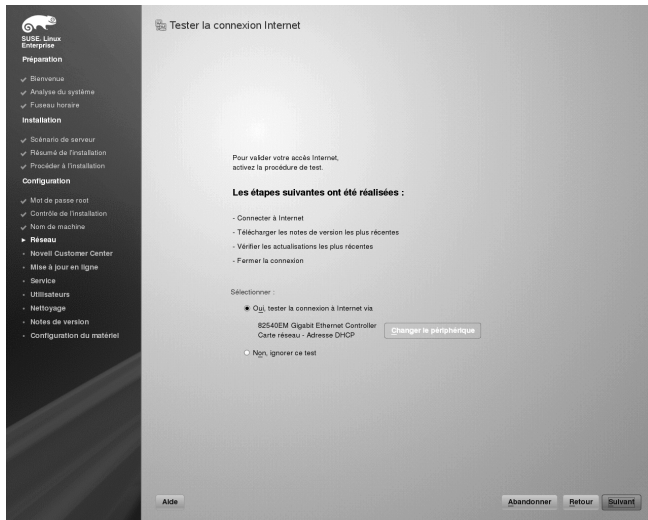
SUSE. Linux Enterprise

Préparation

Bienvenue

Analyse du système

Fuseau horaire

Installation

Scénario de serveur

Résumé de l'installation

Procéder à l'installation

Configuration

Mot de passe root

Contrôle de l'installation

Nom de machine

Réseau

Novell Customer Center

Mise à jour en ligne

Service

Utilisateurs

Nettoyage

Notes de version

Configuration du matériel

Tester la connexion Internet

Pour valider votre accès Internet, activez la procédure de test.

Les étapes suivantes ont été réalisées :

- Connecter à Internet

- Télécharger les notes de version les plus récentes

- Vérifier les actualisations les plus récentes

- Fermer la connexion

Sélectionner :

Oui, tester la connexion à Internet via

82540EM Gigabit Ethernet Controller
Carte réseau - Adresse DHCP

Changer le périphérique

Non, ignorer ce test

Aide

Abandonner

Retour

Suivant